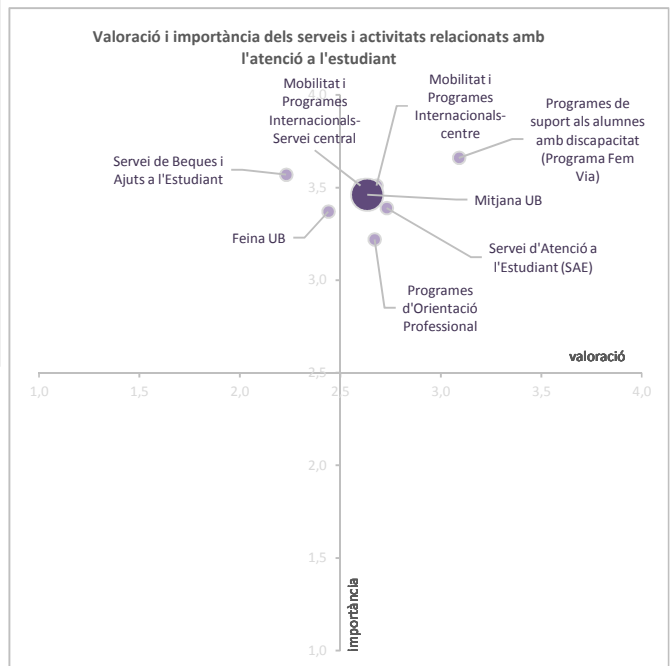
Valoració i importància dels serveis i activitats relacionats amb l'atenció a l'estudiant

4,0

Mobilitat i Programes Internacionals-Servei central

Mobilitat i Programes Internacionals-centre

Programes de suport als alumnes amb discapacitat (Programa Fem Via)

Servei de Beques i Ajuts a l'Estudiant

3,5

Mitjana UB

Feina UB

Servei d'Atenció a l'Estudiant (SAE)

3,0

Programes d'Orientació Professional

valoració

2,5

1,0

1,5

2,0

2,5

3,0

3,5

4,0

2,0

1,5

Importància

1,0